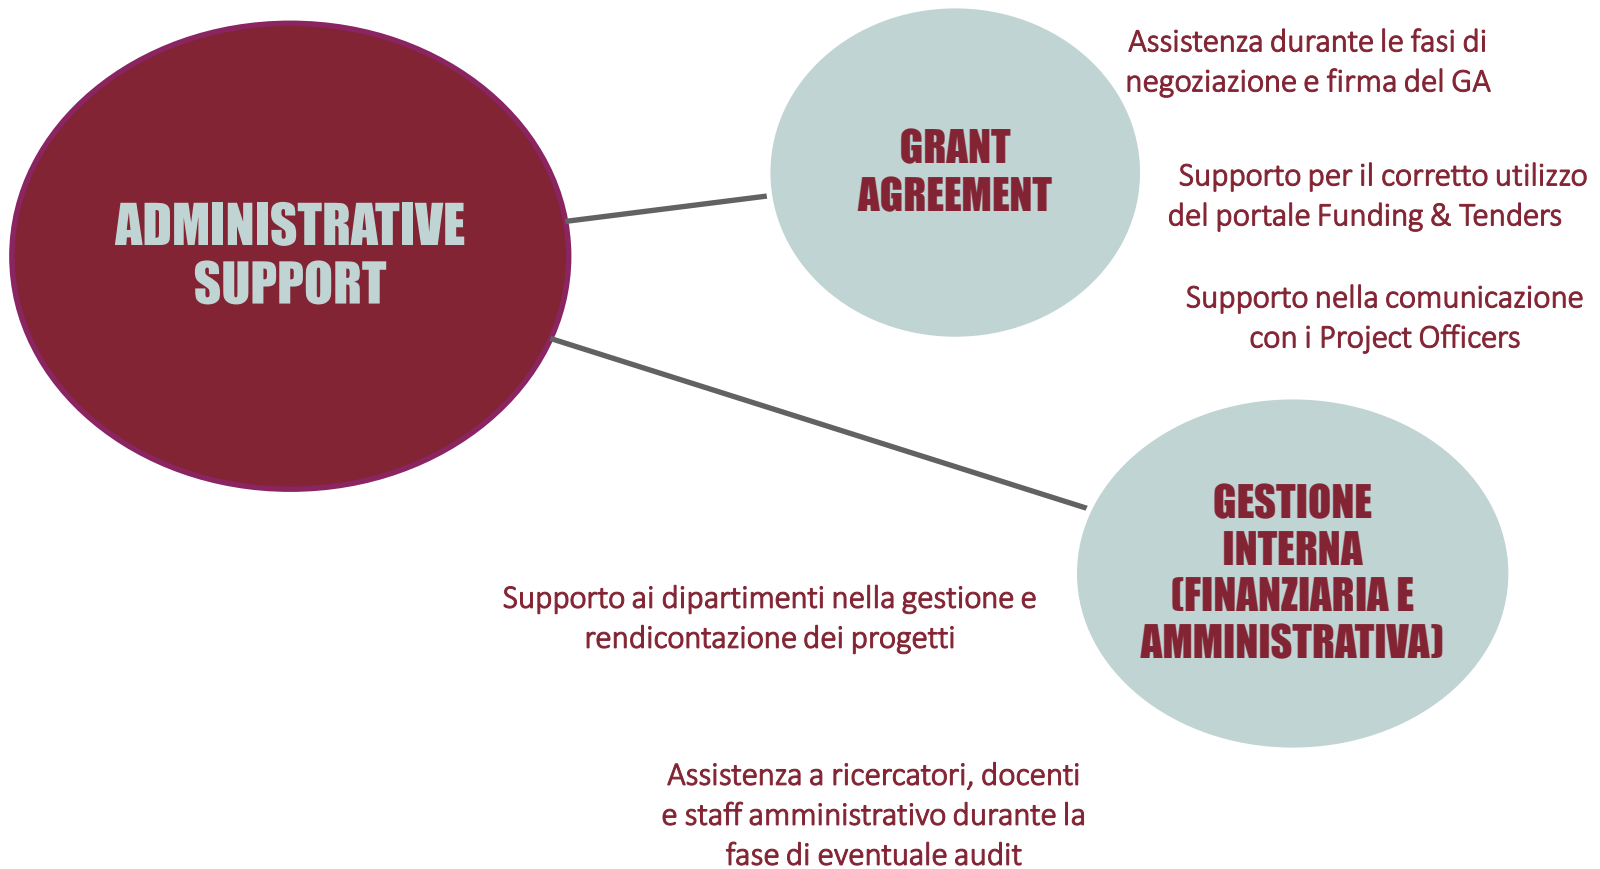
ADMINISTRATIVE SUPPORT

GRANT AGREEMENT

Assistenza durante le fasi di negoziazione e firma del GA

Supporto per il corretto utilizzo del portale Funding & Tenders

Supporto nella comunicazione con i Project Officers

GESTIONE INTERNA (FINANZIARIA E AMMINISTRATIVA)

Supporto ai dipartimenti nella gestione e rendicontazione dei progetti

Assistenza a ricercatori, docenti e staff amministrativo durante la fase di eventuale audit